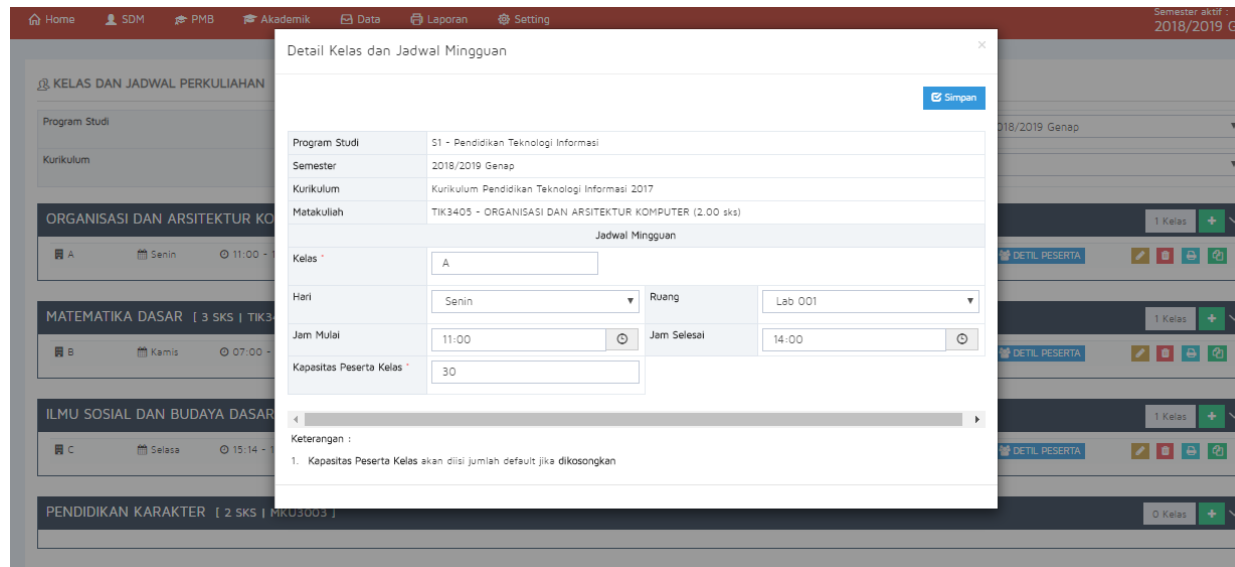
Home SDM PMB Akademik Data Laporan Setting

Semester aktif :
2018/2019 G

KELAS DAN JADWAL PERKULIAHAN

Program Studi

Kurikulum

018/2019 Genap

ORGANISASI DAN ARSITEKTUR KO

1 Kelas +

A Senin 11:00 -

DETIL PESERTA

MATEMATIKA DASAR [ 3 SKS | TIK3

1 Kelas +

B Kamis 07:00 -

DETIL PESERTA

ILMU SOSIAL DAN BUDAYA DASAR

1 Kelas +

C Selasa 15:14 -

DETIL PESERTA

PENDIDIKAN KARAKTER [ 2 SKS | MKU3003 ]

0 Kelas +

Detail Kelas dan Jadwal Mingguan

×

Simpan

| Program Studi | S1 - Pendidikan Teknologi Informasi | | |
|---|---|---|---|
| Semester | 2018/2019 Genap | | |
| Kurikulum | Kurikulum Pendidikan Teknologi Informasi 2017 | | |
| Matakuliah | TIK3405 - ORGANISASI DAN ARSITEKTUR KOMPUTER (2.00 sks) | | |
| Jadwal Mingguan | | | |
| Kelas * | A | | |
| Hari | Senin | Ruang | Lab 001 |
| Jam Mulai | 11:00 | Jam Selesai | 14:00 |
| Kapasitas Peserta Kelas * | 30 | | |

Keterangan :

1. Kapasitas Peserta Kelas akan diisi jumlah default jika dikosongkan